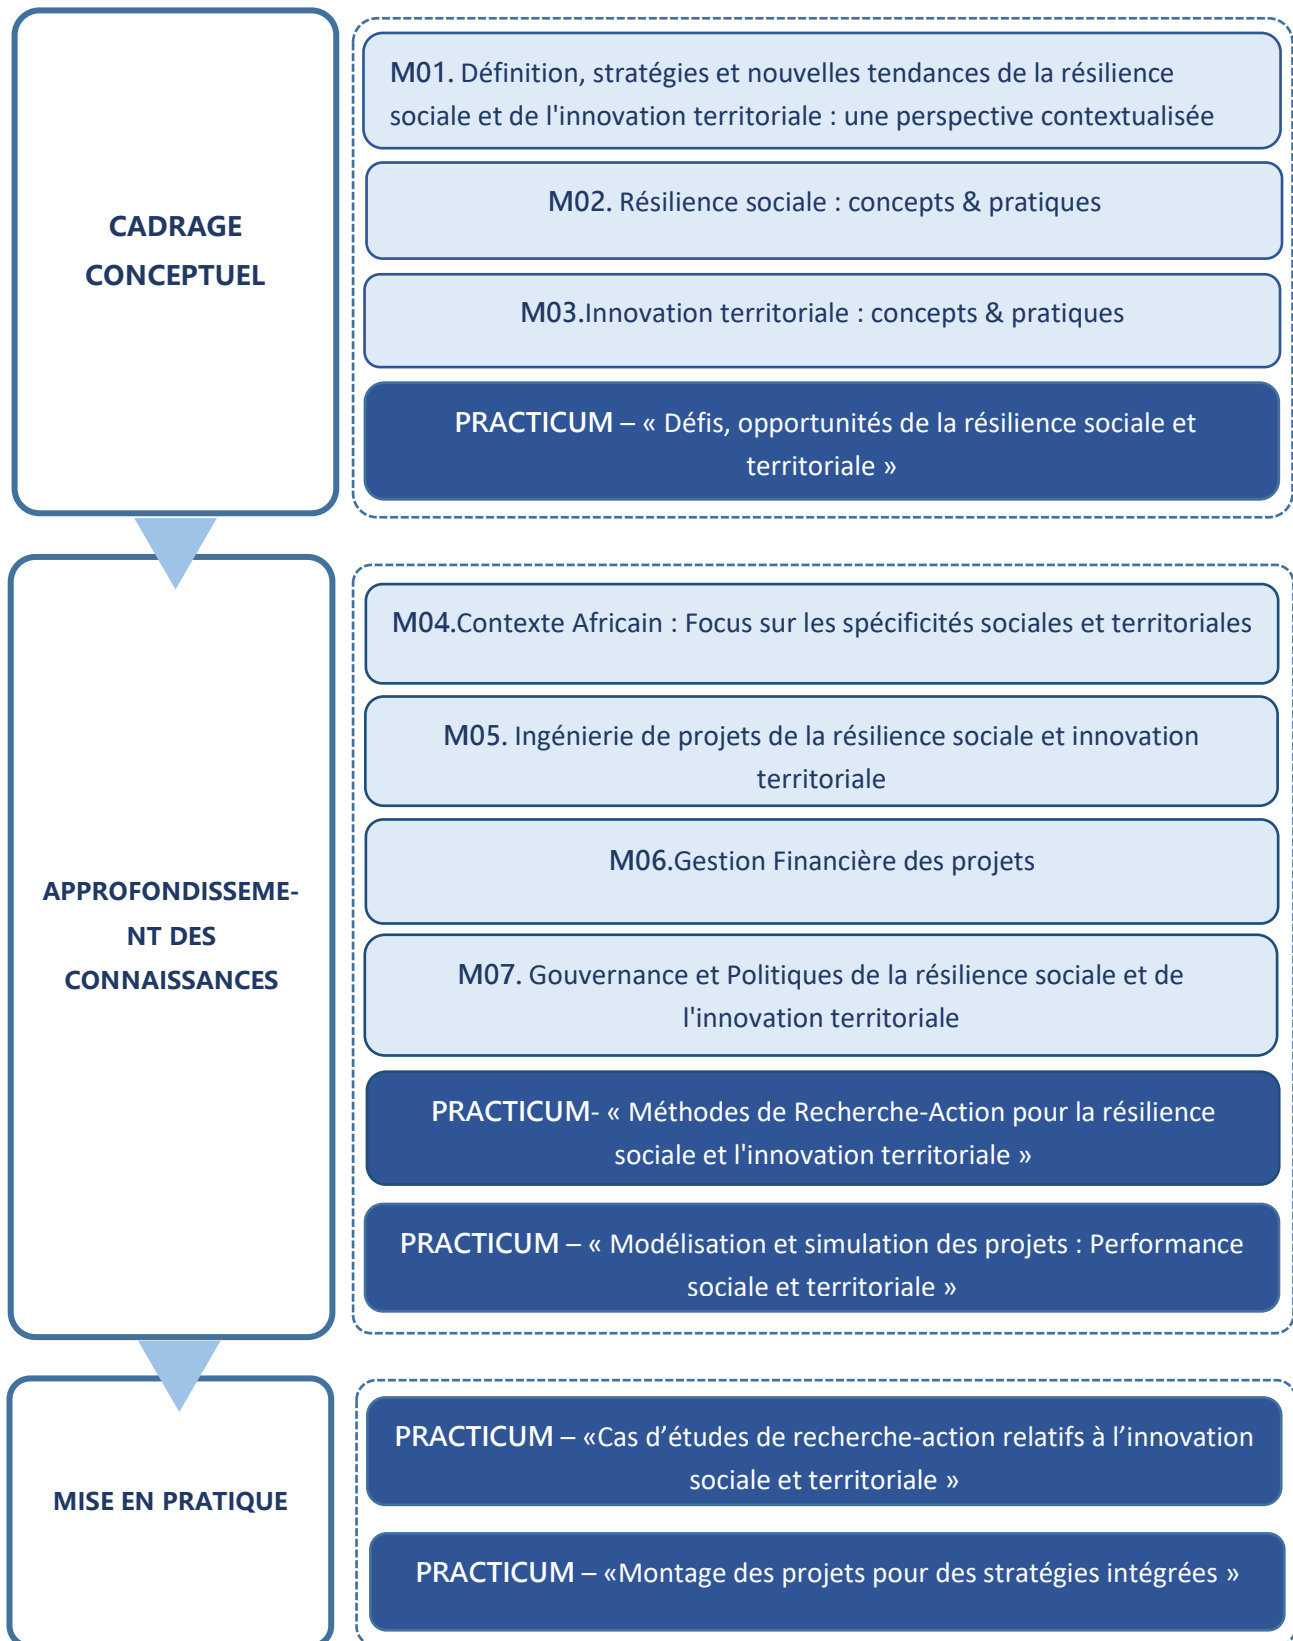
CADRAGE CONCEPTUEL

M01. Définition, stratégies et nouvelles tendances de la résilience sociale et de l'innovation territoriale : une perspective contextualisée

M02. Résilience sociale : concepts & pratiques

M03.Innovation territoriale : concepts & pratiques

PRACTICUM – « Défis, opportunités de la résilience sociale et territoriale »

APPROFONDISSEMENT DES CONNAISSANCES

M04.Contexte Africain : Focus sur les spécificités sociales et territoriales

M05. Ingénierie de projets de la résilience sociale et innovation territoriale

M06.Gestion Financière des projets

M07. Gouvernance et Politiques de la résilience sociale et de l'innovation territoriale

PRACTICUM- « Méthodes de Recherche-Action pour la résilience sociale et l'innovation territoriale »

PRACTICUM – « Modélisation et simulation des projets : Performance sociale et territoriale »

MISE EN PRATIQUE

PRACTICUM – «Cas d’études de recherche-action relatifs à l’innovation sociale et territoriale »

PRACTICUM – «Montage des projets pour des stratégies intégrées »